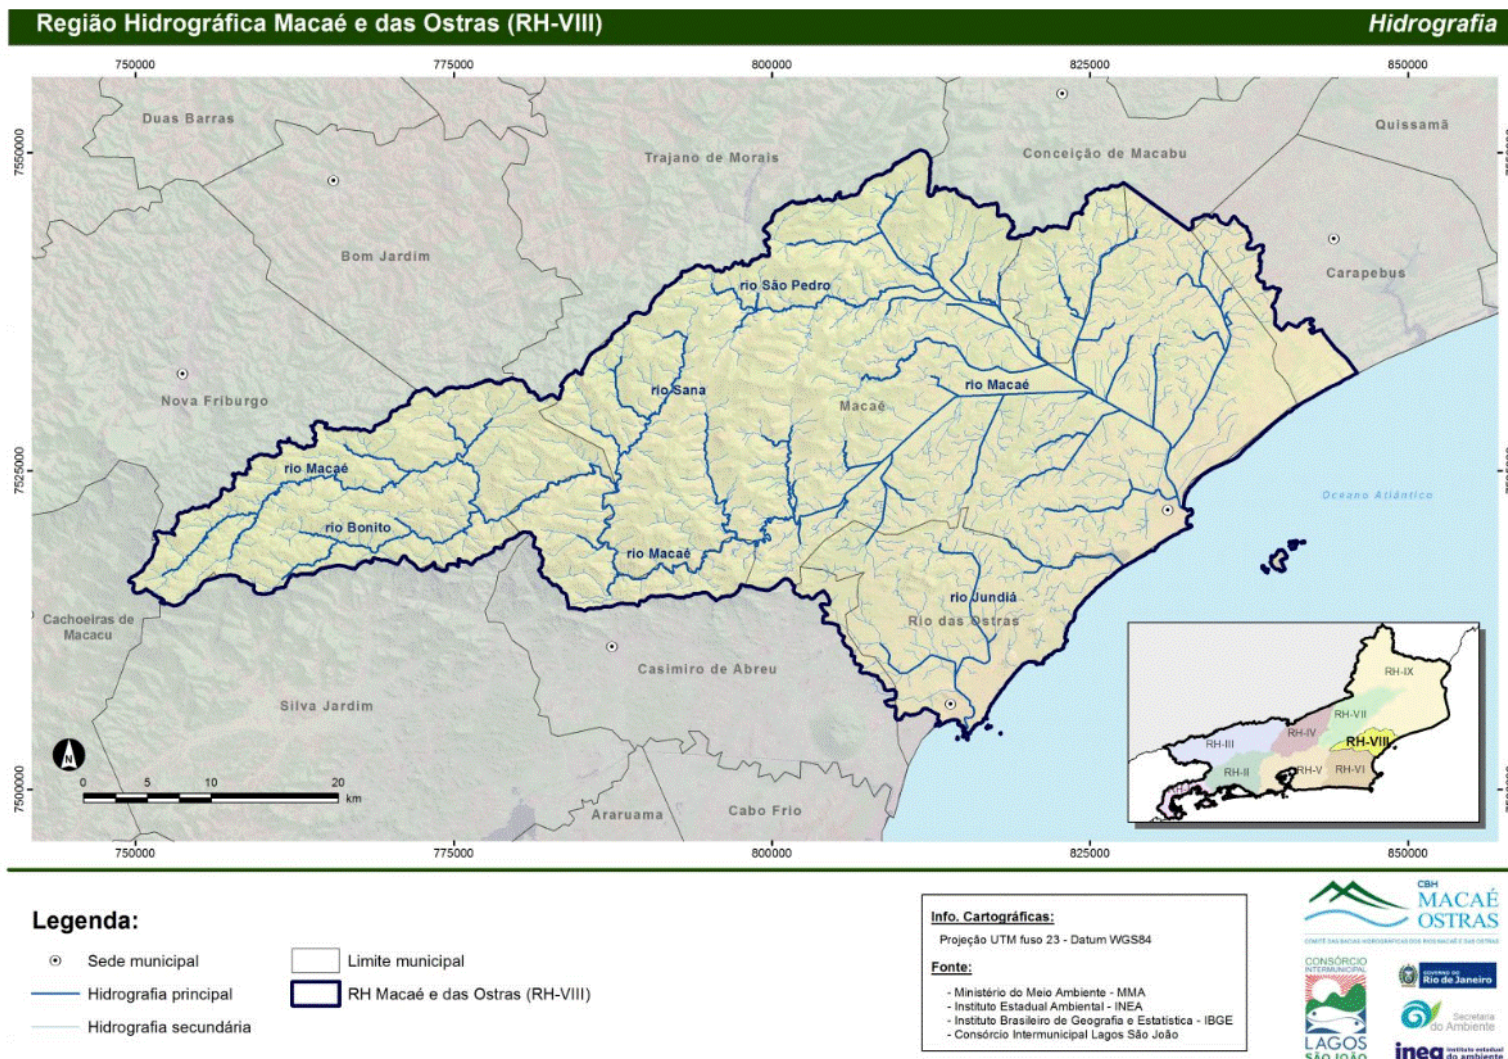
Região Hidrográfica Macaé e das Ostras (RH-VIII)

Hidrografia

750000 775000 800000 825000 850000

7550000 7525000 7500000

Duas Barras
Trajano de Morais
Conceição de Macabu
Quissamã
Bom Jardim
Carapebus
rio São Pedro
rio Sana
rio Macaé
Macaé
Nova Friburgo
rio Macaé
rio Bonito
rio Macaé
Oceano Atlântico
rio Jundiá
Rio das Ostras
Cachoeiras de Macacu
Casimiro de Abreu
Silva Jardim
Araruama
Cabo Frio

N
0 5 10 20 km

RH-IX
RH-VII
RH-IV
RH-VIII
RH-III
RH-II
RH-V
RH-VI

750000 775000 800000 825000 850000

Legenda:

Sede municipal
Hidrografia principal
Hidrografia secundária
Limite municipal
RH Macaé e das Ostras (RH-VIII)

Info. Cartográficas:
Projeção UTM fuso 23 - Datum WGS84

Fonte:
- Ministério do Meio Ambiente - MMA
- Instituto Estadual Ambiental - INEA
- Instituto Brasileiro de Geografia e Estatística - IBGE
- Consórcio Intermunicipal Lagos São João

CBH MACAÉ OSTRAS
COMITÊ DAS BACIAS HIDROGRÁFICAS DOS RIOS MACAÉ E DAS OSTRAS
CONSÓRCIO INTERMUNICIPAL LAGOS SÃO JOÃO
GOVERNO DO Rio de Janeiro
Secretaria do Ambiente
inea instituto estadual do ambiente